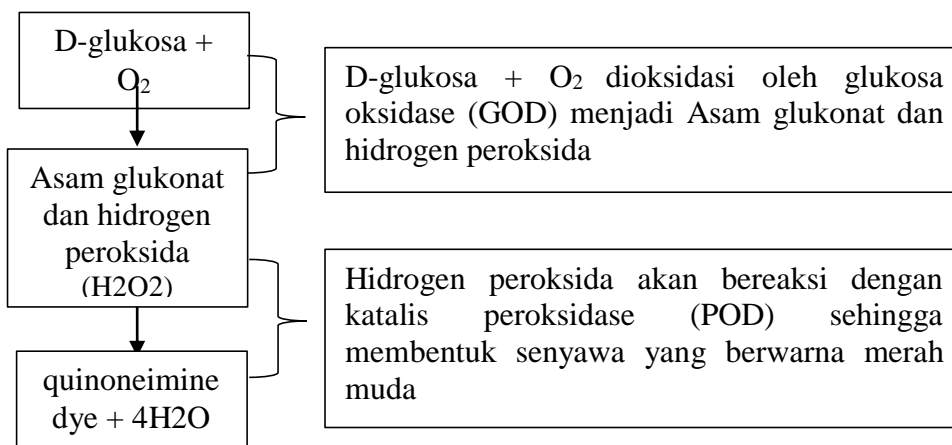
D-glukosa + $O_2$

Asam glukonat dan hidrogen peroksida (H2O2)

quinoneimine dye + 4H2O

D-glukosa + $O_2$ dioksidasi oleh glukosa oksidase (GOD) menjadi Asam glukonat dan hidrogen peroksida

Hidrogen peroksida akan bereaksi dengan katalis peroksidase (POD) sehingga membentuk senyawa yang berwarna merah muda